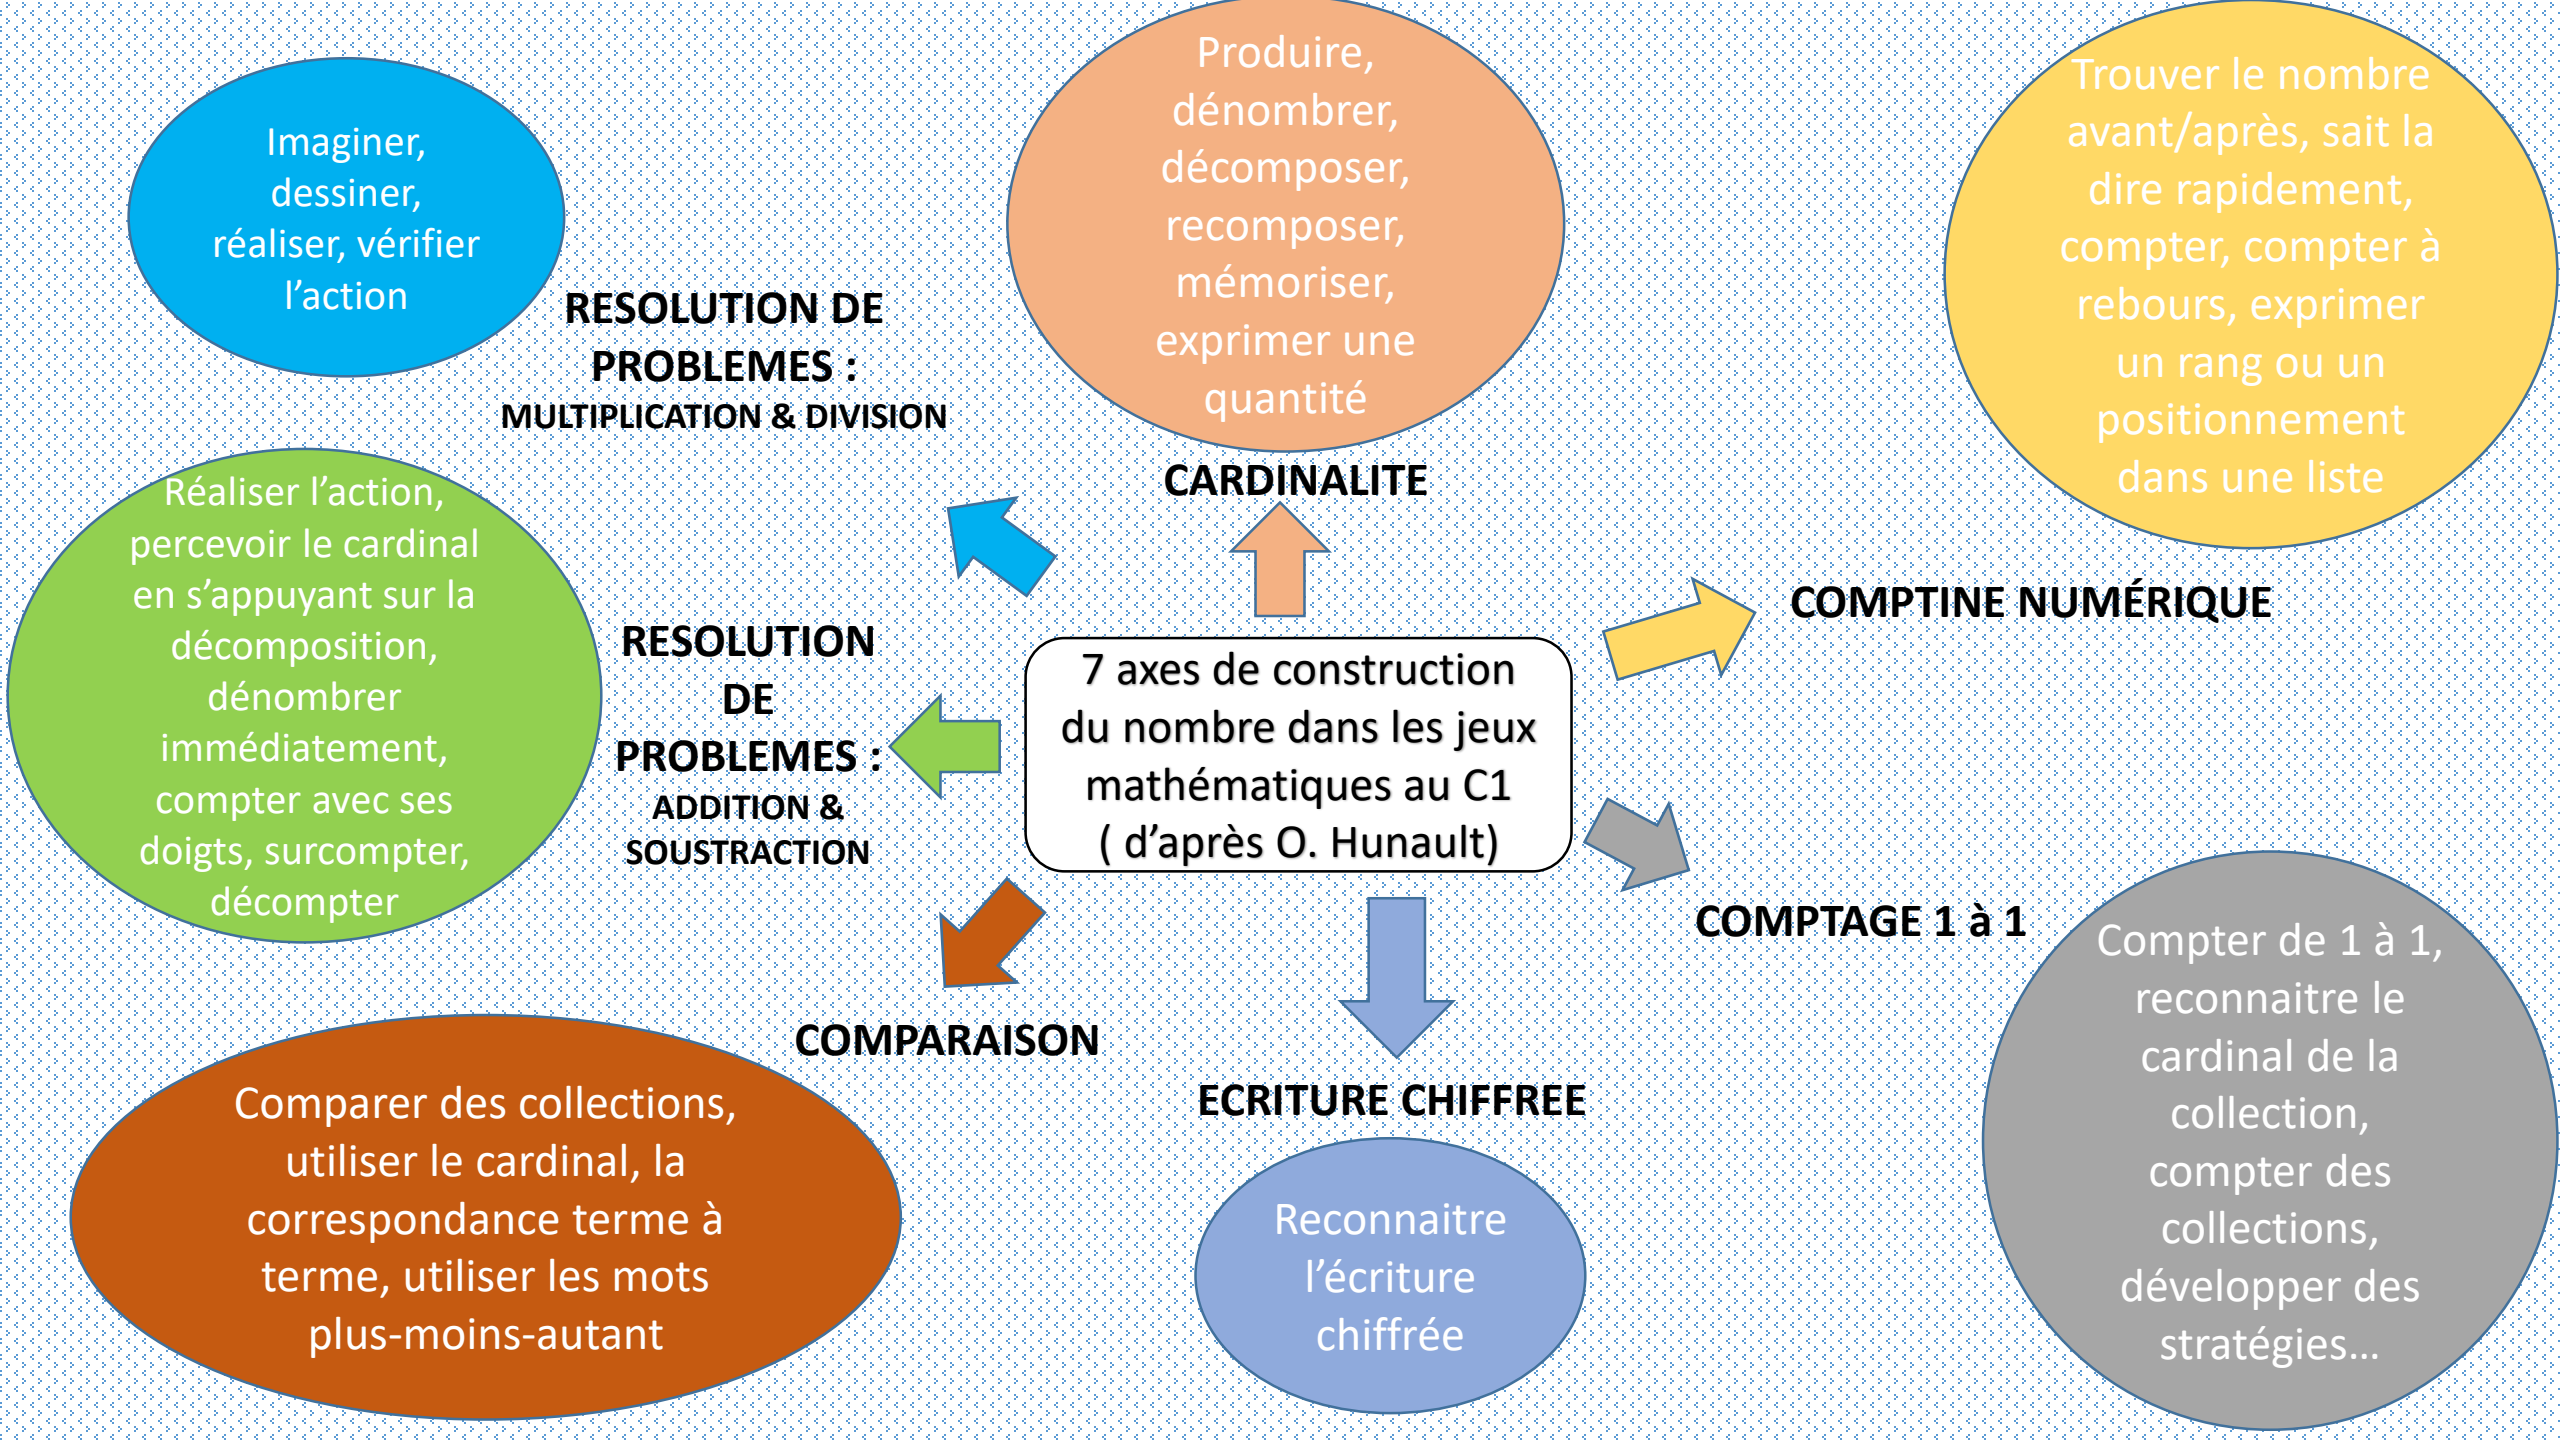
7 axes de construction du nombre dans les jeux mathématiques au C1 ( d'après O. Hunault)

CARDINALITE

Produire, dénombrer, décomposer, recomposer, mémoriser, exprimer une quantité

COMPTINE NUMÉRIQUE

Trouver le nombre avant/après, sait la dire rapidement, compter, compter à rebours, exprimer un rang ou un positionnement dans une liste

COMPTAGE 1 à 1

Compter de 1 à 1, reconnaitre le cardinal de la collection, compter des collections, développer des stratégies…

ECRITURE CHIFFREE

Reconnaitre l'écriture chiffrée

COMPARAISON

Comparer des collections, utiliser le cardinal, la correspondance terme à terme, utiliser les mots plus-moins-autant

RESOLUTION DE PROBLEMES : ADDITION & SOUSTRACTION

Réaliser l'action, percevoir le cardinal en s'appuyant sur la décomposition, dénombrer immédiatement, compter avec ses doigts, surcompter, décompter

RESOLUTION DE PROBLEMES : MULTIPLICATION & DIVISION

Imaginer, dessiner, réaliser, vérifier l'action